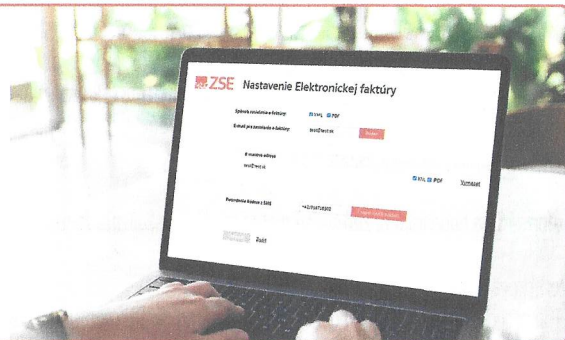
ZSE Nastavenie Elektronickej faktúry

Spôsob zasielania e-faktúry: XML PDF
E-mail pre zasielanie e-faktúry: test@test.sk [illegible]

E-mailová adresa
test@test.sk
XML PDF Vymazať

Overovacie kódom z SMS +421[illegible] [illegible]

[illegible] Späť